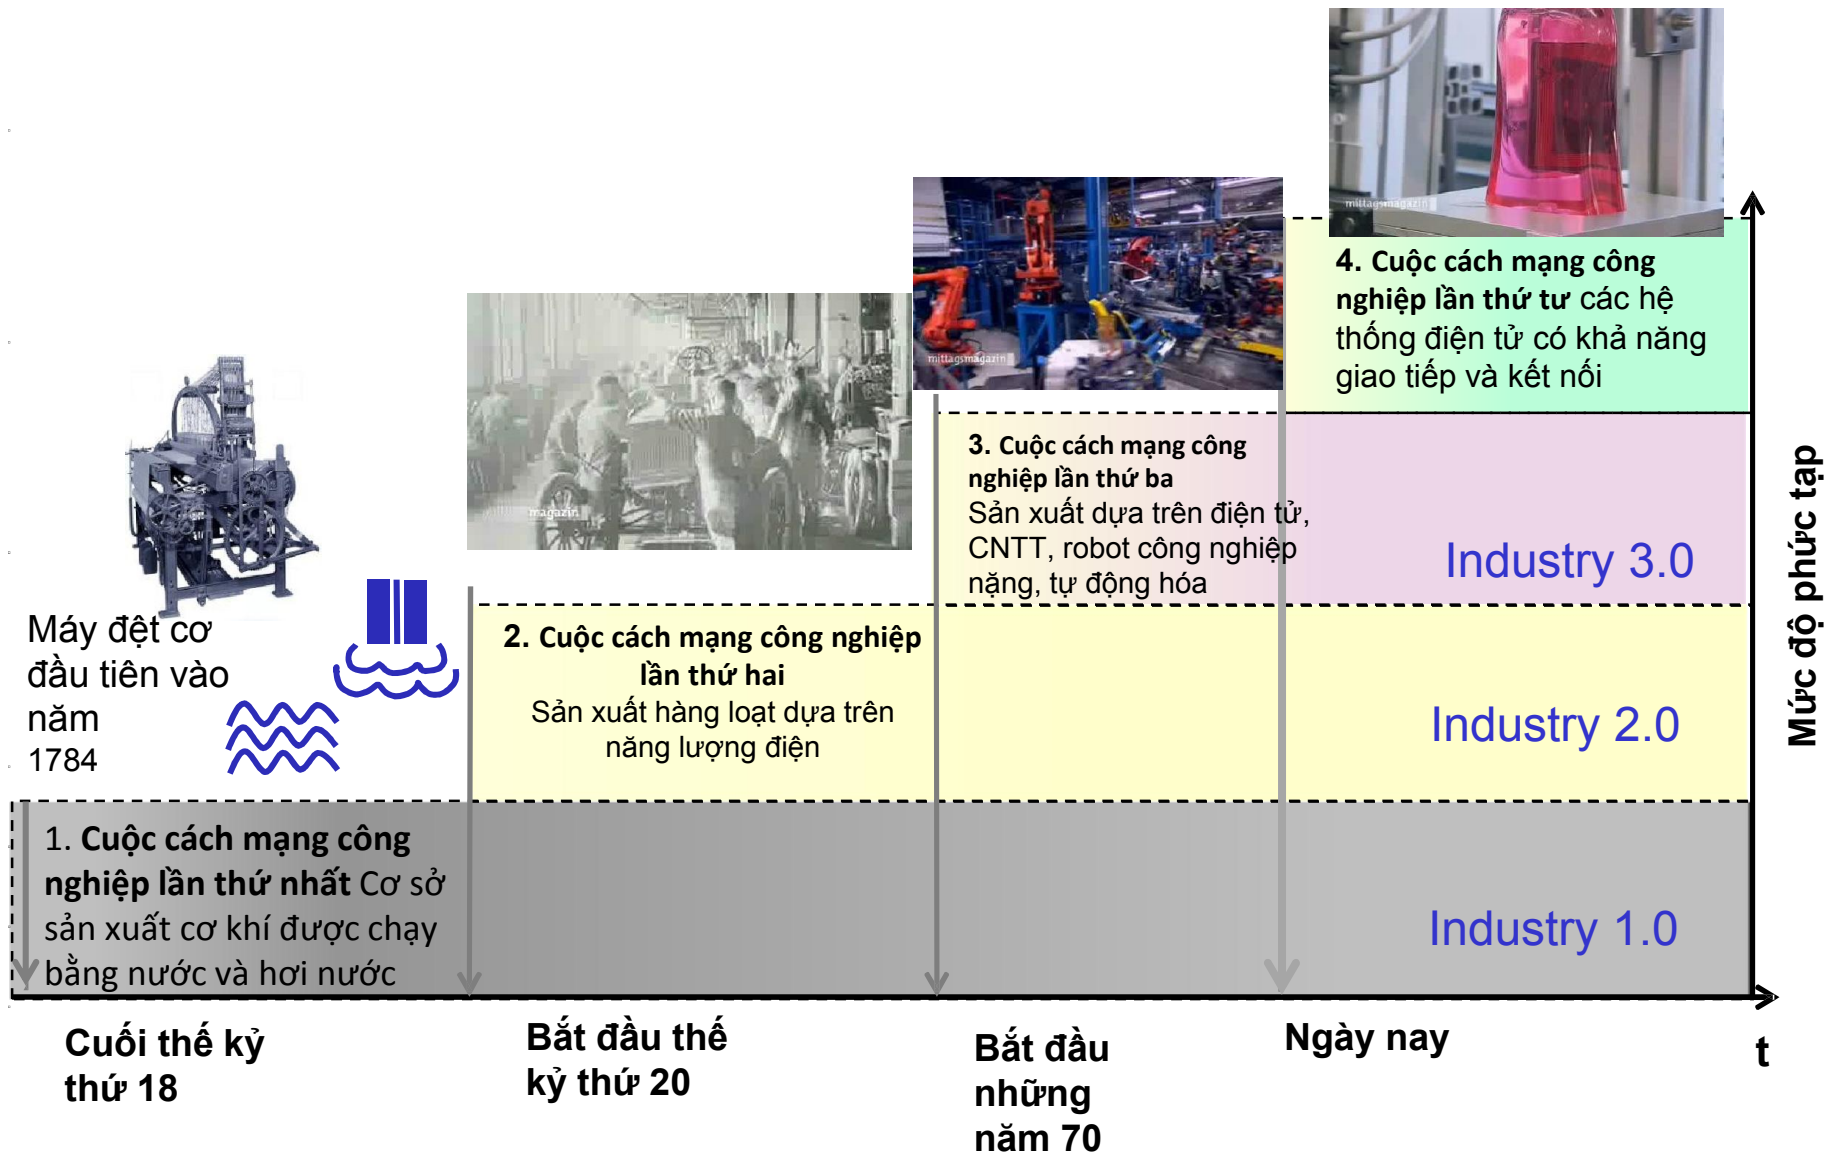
4. Cuộc cách mạng công nghiệp lần thứ tư các hệ thống điện tử có khả năng giao tiếp và kết nối

3. Cuộc cách mạng công nghiệp lần thứ ba
Sản xuất dựa trên điện tử, CNTT, robot công nghiệp nặng, tự động hóa

Industry 3.0

Máy đệt cơ đầu tiên vào năm 1784

2. Cuộc cách mạng công nghiệp lần thứ hai
Sản xuất hàng loạt dựa trên năng lượng điện

Industry 2.0

Mức độ phức tạp

1. Cuộc cách mạng công nghiệp lần thứ nhất Cơ sở sản xuất cơ khí được chạy bằng nước và hơi nước

Industry 1.0

Cuối thế kỷ thứ 18

Bắt đầu thế kỷ thứ 20

Bắt đầu những năm 70

Ngày nay

t